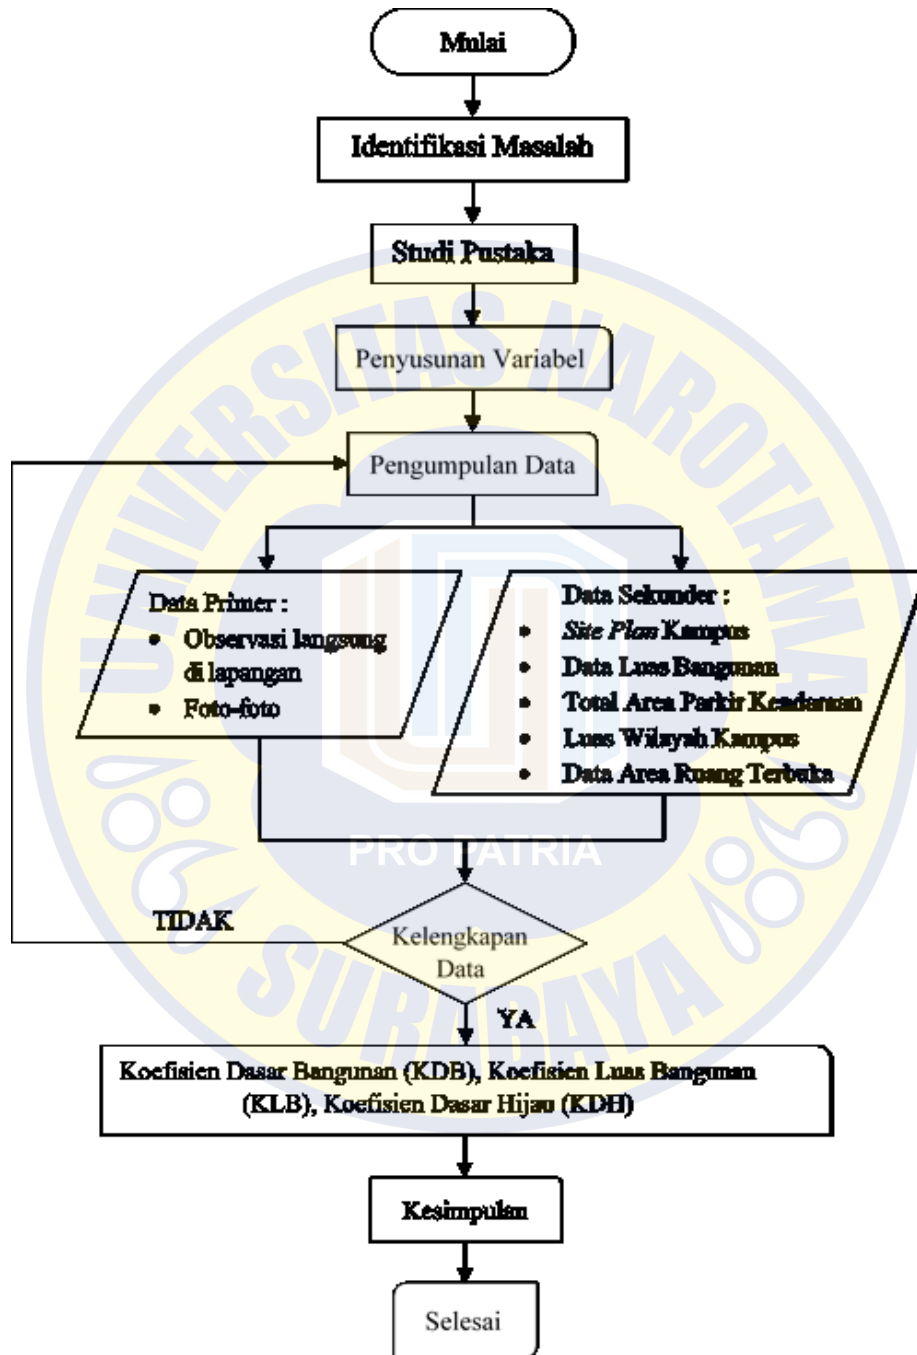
Mulai

Identifikasi Masalah

Studi Pustaka

Penyusunan Variabel

Pengumpulan Data

Data Primer :
- Observasi langsung di lapangan
- Foto-foto

Data Sekunder :
- *Site Plan* Kampus
- Data Luas Bangunan
- Total Area Parkir Kendaraan
- Luas Wilayah Kampus
- Data Area Ruang Terbuka

UNIVERSITAS NAROTAMA SURABAYA PRO PATRIA

TIDAK

Kelengkapan Data

YA

Koefisien Dasar Bangunan (KDB), Koefisien Luas Bangunan (KLB), Koefisien Dasar Hijau (KDH)

Kesimpulan

Selesai